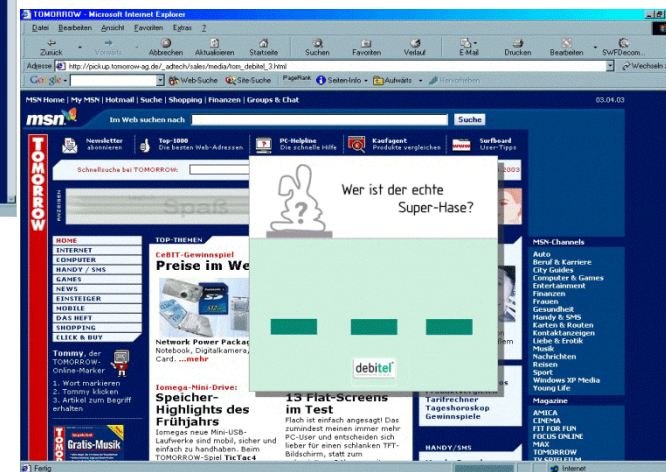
TOMORROW - Microsoft Internet Explorer

Datei Bearbeiten Ansicht Favoriten Extras ?

Zurück Vorwärts Abbrechen Aktualisieren Startseite Suchen Favoriten Verlauf E-Mail Drucken Bearbeiten SWFDecom...

Adresse http://pickup.tomorrow-ag.de/_adtech/sales/media/tom_debitel_3.html Wechseln zu

Google Web-Suche Site-Suche PageRank Seiten-Info Aufwärts Hervorheben

MSN Home | My MSN | Hotmail | Suche | Shopping | Finanzen | Groups & Chat 03.04.03

msn Im Web suchen nach Suche

Newsletter abonnieren Top-1000 Die besten Web-Adressen PC-Helpline Die schnelle Hilfe Kaufagent Produkte vergleichen Surfboard User-Tipps

TOMORROW

Schnellsuche bei TOMORROW: 2003

HOME
INTERNET
COMPUTER
HANDY / SMS
GAMES
NEWS
EINSTEIGER
MOBILE
DAS HEFT
SHOPPING
CLICK & BUY

Tommy, der TOMORROW-Online-Marker
1. Wort markieren
2. Tommy klicken
3. Artikel zum Begriff erhalten

Gratis-Musik

TOP-THEMEN

CeBIT-Gewinnspiel
Preise im We

Network Power Packag
Notebook, Digitalkamera,
Card. ...mehr

Iomega-Mini-Drive:
Speicher-Highlights des Frühjahrs
Iomegas neue Mini-USB-Laufwerke sind mobil, sicher und einfach zu handhaben. Beim TOMORROW-Spiel TicTac4

13 Flat-Screens im Test
Flach ist einfach angesagt! Das zumindest meinen immer mehr PC-User und entscheiden sich lieber für einen schlanken TFT-Bildschirm, statt zum

Wer ist der echte Super-Hase?

debitel

Tarifrechner
Tageshoroskop
Gewinnspiele

HANDY / SMS

MSN-Channels
Auto
Beruf & Karriere
City Guides
Computer & Games
Entertainment
Finanzen
Frauen
Gesundheit
Handy & SMS
Karten & Routen
Kontaktanzeigen
Liebe & Erotik
Musik
Nachrichten
Reisen
Sport
Windows XP Media
Young Life

Magazine
AMICA
CINEMA
FIT FOR FUN
FOCUS ONLINE
MAX
TOMORROW

Fertig Internet